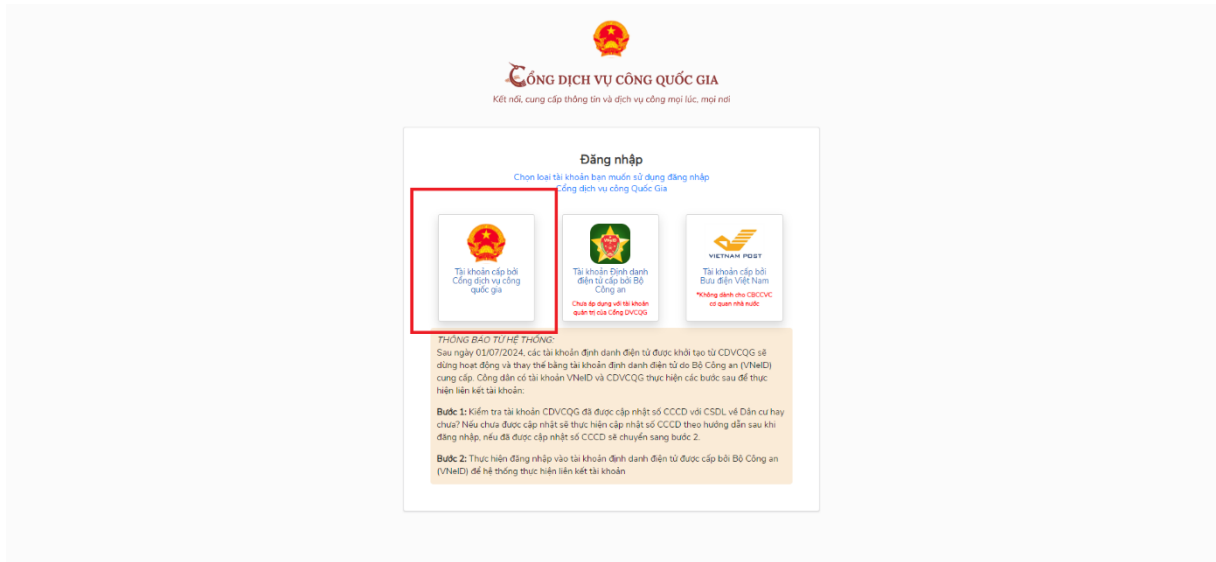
CỔNG DỊCH VỤ CÔNG QUỐC GIA
Kết nối, cung cấp thông tin và dịch vụ công mọi lúc, mọi nơi

Đăng nhập
Chọn loại tài khoản bạn muốn sử dụng đăng nhập Cổng dịch vụ công Quốc Gia

Tài khoản cấp bởi Cổng dịch vụ công quốc gia

VNeID
Tài khoản Định danh điện tử cấp bởi Bộ Công an
Chưa áp dụng với tài khoản quản trị của Cổng DVCQG

VIETNAM POST
Tài khoản cấp bởi Bưu điện Việt Nam
*Không dành cho CBCCVC cơ quan nhà nước

THÔNG BÁO TỪ HỆ THỐNG:
Sau ngày 01/07/2024, các tài khoản định danh điện tử được khởi tạo từ CDVCQG sẽ dừng hoạt động và thay thế bằng tài khoản định danh điện tử do Bộ Công an (VNeID) cung cấp. Công dân có tài khoản VNeID và CDVCQG thực hiện các bước sau để thực hiện liên kết tài khoản:

Bước 1: Kiểm tra tài khoản CDVCQG đã được cập nhật số CCCD với CSDL về Dân cư hay chưa? Nếu chưa được cập nhật sẽ thực hiện cập nhật số CCCD theo hướng dẫn sau khi đăng nhập, nếu đã được cập nhật số CCCD sẽ chuyển sang bước 2.

Bước 2: Thực hiện đăng nhập vào tài khoản định danh điện tử được cấp bởi Bộ Công an (VNeID) để hệ thống thực hiện liên kết tài khoản